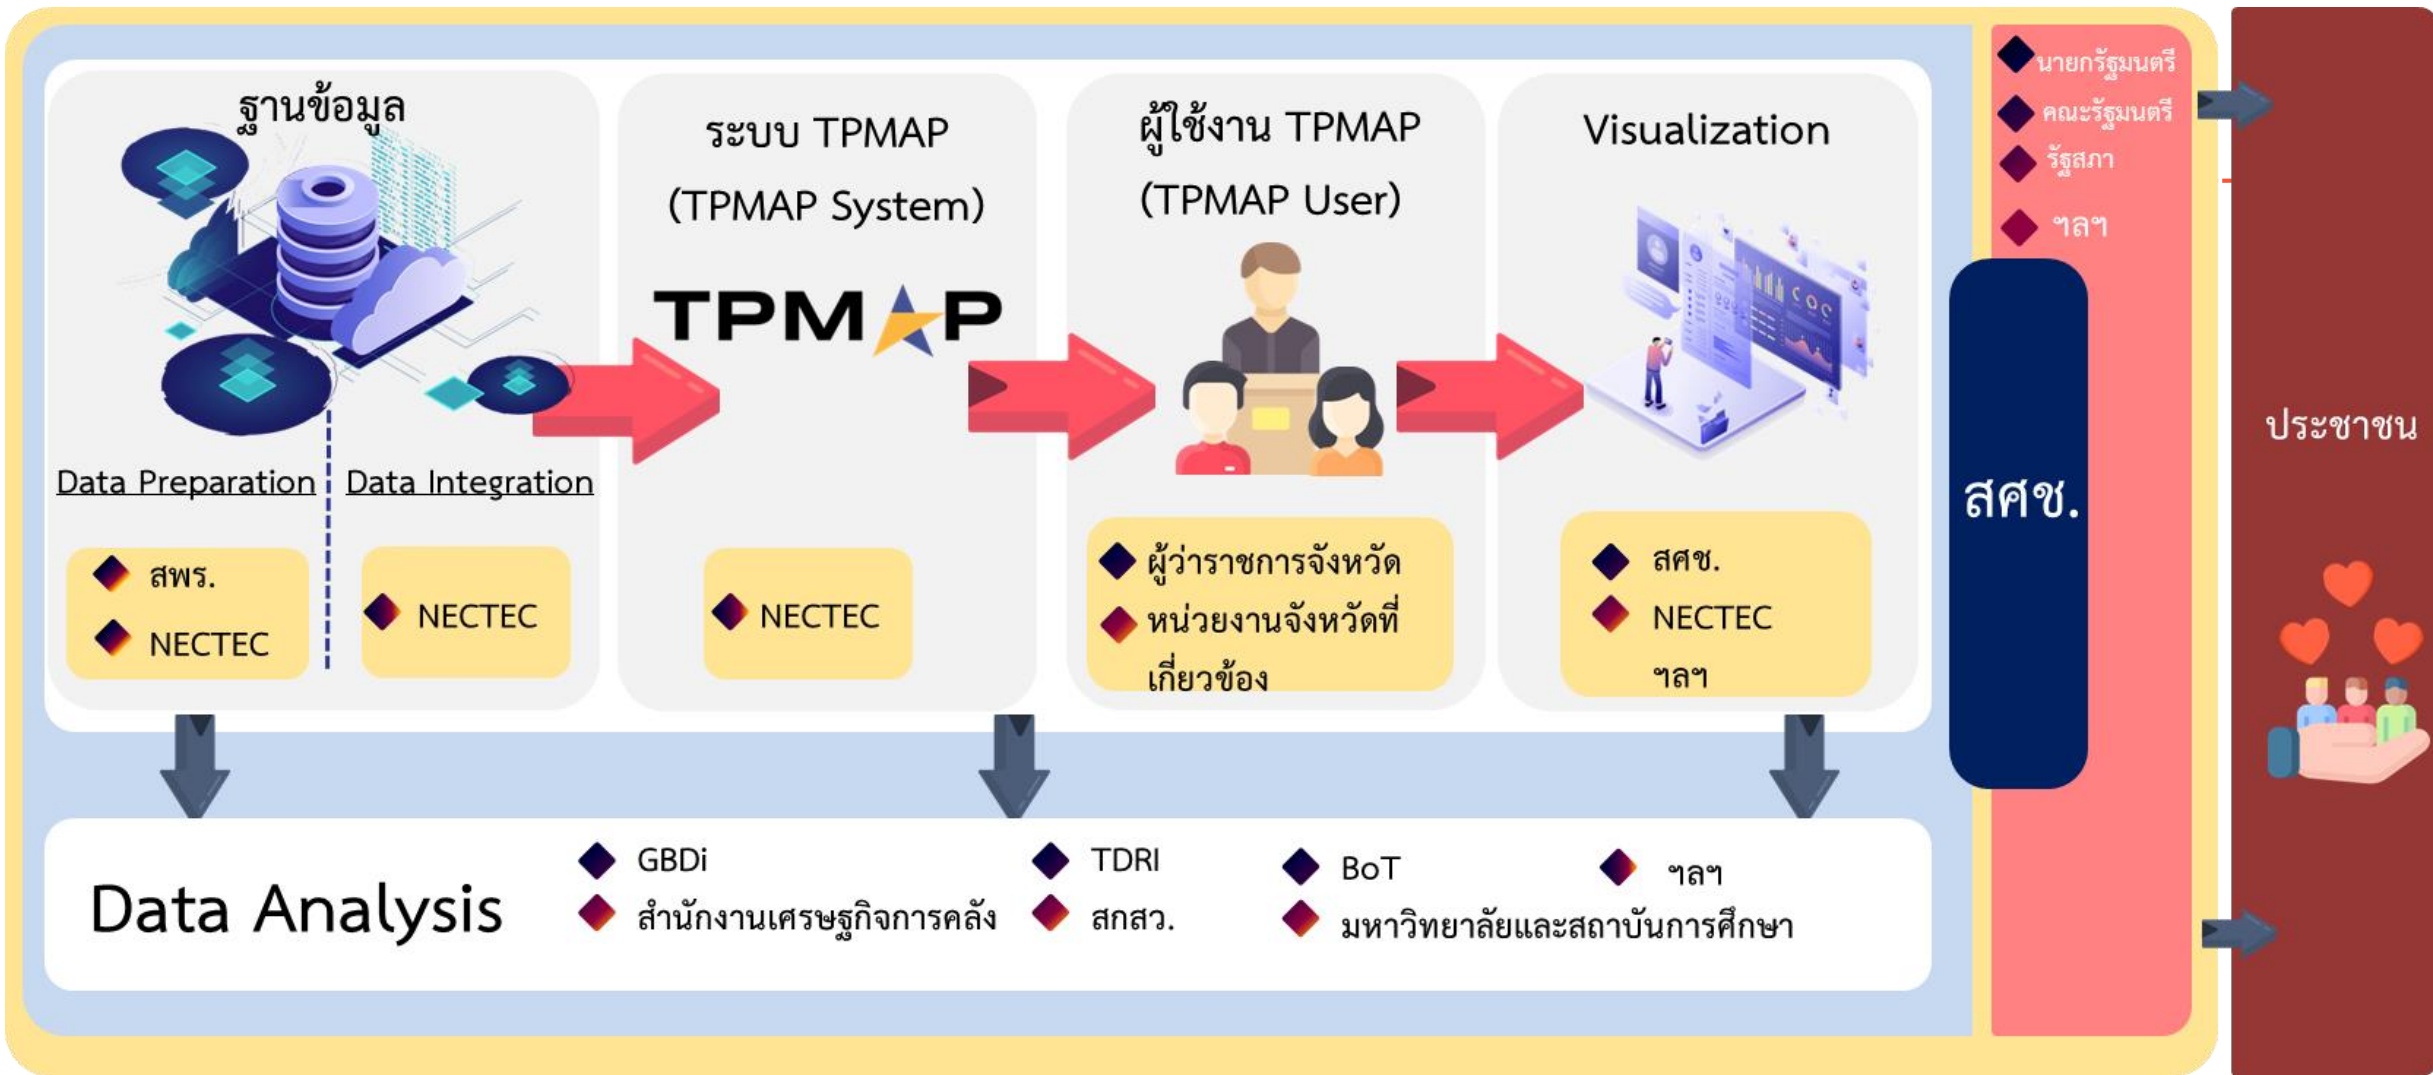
ฐานข้อมูล

Data Preparation

Data Integration

สพร.
NECTEC

NECTEC

ระบบ TPMAP
(TPMAP System)

TPMAP

NECTEC

ผู้ใช้งาน TPMAP
(TPMAP User)

ผู้ว่าราชการจังหวัด
หน่วยงานจังหวัดที่เกี่ยวข้อง

Visualization

สศช.
NECTEC
ฯลฯ

นายกรัฐมนตรี
คณะรัฐมนตรี
รัฐสภา
ฯลฯ

สศช.

ประชาชน

Data Analysis

GBDi
สำนักงานเศรษฐกิจการคลัง
TDRI
สกสว.
BoT
มหาวิทยาลัยและสถาบันการศึกษา
ฯลฯ